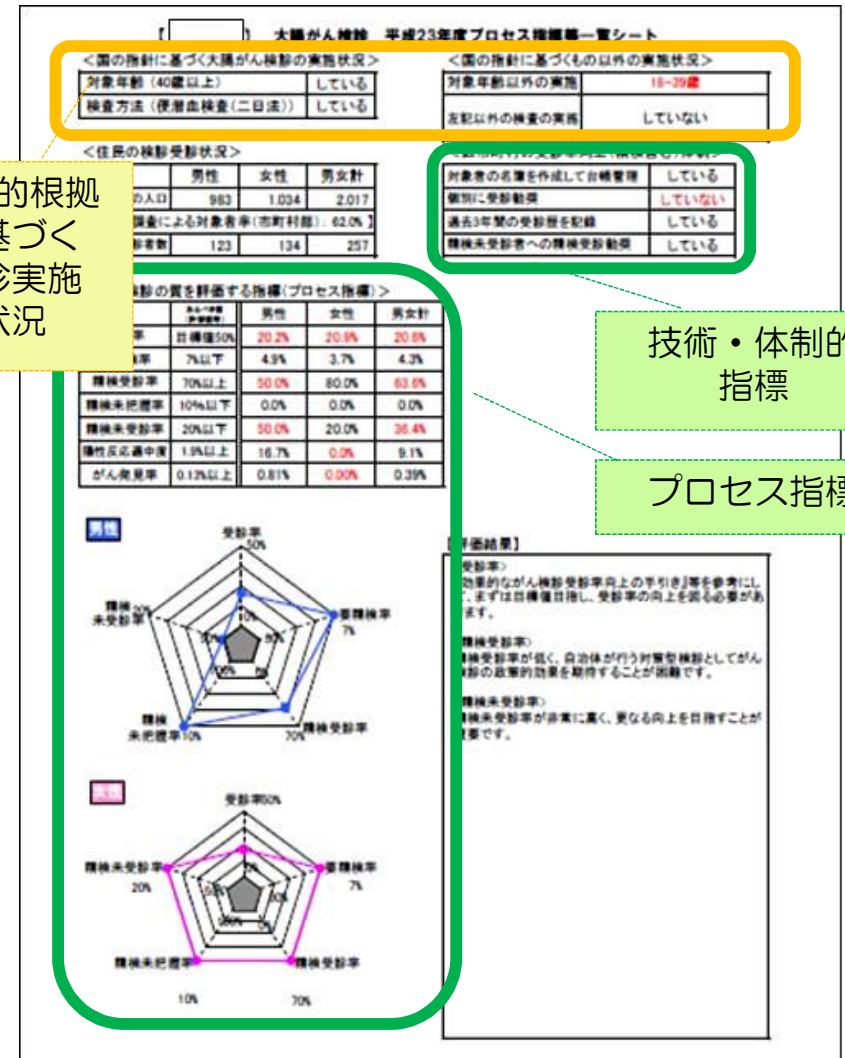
【　　　】 大腸がん検診　平成23年度プロセス指標等一覧シート

＜国の指針に基づく大腸がん検診の実施状況＞

| 対象年齢（40歳以上） | している |
|---|---|
| 検査方法（便潜血検査(二日法)） | している |

＜国の指針に基づくもの以外の実施状況＞

| 対象年齢以外の実施 | 18~39歳 |
|---|---|
| 左記以外の検査の実施 | していない |

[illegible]的根拠
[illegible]基づく
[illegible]診実施
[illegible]状況

＜住民の検診受診状況＞

| | 男性 | 女性 | 男女計 |
|---|---|---|---|
| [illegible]の人口 | 983 | 1,034 | 2,017 |
| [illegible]調査による対象者率(市町村部)：62.0% 】 | | | |
| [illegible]診者数 | 123 | 134 | 257 |

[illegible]

| 対象者の名簿を作成して台帳管理 | している |
|---|---|
| 個別に受診勧奨 | していない |
| 過去3年間の受診歴を記録 | している |
| 精検未受診者への精検受診勧奨 | している |

技術・体制的
指標

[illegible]検診の質を評価する指標(プロセス指標)＞

| | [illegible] | 男性 | 女性 | 男女計 |
|---|---|---|---|---|
| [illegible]率 | 目標値50% | 20.2% | 20.9% | 20.6% |
| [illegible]率 | 7%以下 | 4.9% | 3.7% | 4.3% |
| 精検受診率 | 70%以上 | 50.0% | 80.0% | 63.6% |
| 精検未把握率 | 10%以下 | 0.0% | 0.0% | 0.0% |
| 精検未受診率 | 20%以下 | 50.0% | 20.0% | 36.4% |
| 陽性反応適中度 | 1.9%以上 | 16.7% | 0.0% | 9.1% |
| がん発見率 | 0.13%以上 | 0.81% | 0.00% | 0.39% |

プロセス指標

男性
受診率 50%
要精検率 7%
精検受診率 70%
精検未把握率 10%
精検未受診率 20%

女性
受診率50%
要精検率 7%
精検受診率
精検未把握率
精検未受診率 20%
10%
70%

【評価結果】
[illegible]受診率〉
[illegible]効果的ながん検診受診率向上の手引き』等を参考にし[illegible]、まずは目標値目指し、受診率の向上を図る必要があ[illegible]ます。

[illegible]精検受診率〉
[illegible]精検受診率が低く、自治体が行う対策型検診としてがん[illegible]検診の政策的効果を期待することが困難です。

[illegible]精検未受診率〉
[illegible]精検未受診率が非常に高く、更なる向上を目指すことが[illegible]要です。